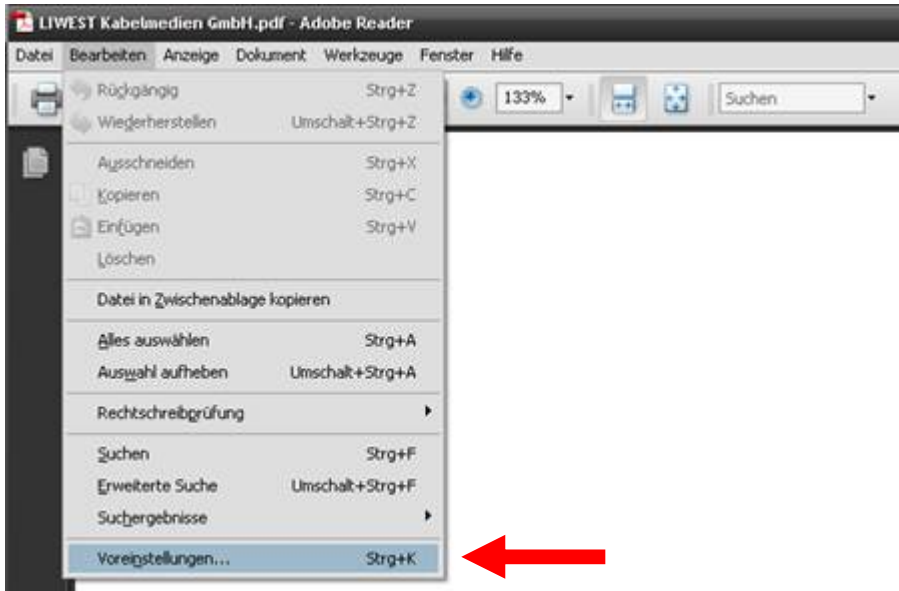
LIWEST Kabelmedien GmbH.pdf - Adobe Reader

Datei Bearbeiten Anzeige Dokument Werkzeuge Fenster Hilfe

133%

Suchen

| | |
|---|---|
| Rückgängig | Strg+Z |
| Wiederherstellen | Umschalt+Strg+Z |
| Ausschneiden | Strg+X |
| Kopieren | Strg+C |
| Einfügen | Strg+V |
| Löschen | |
| Datei in Zwischenablage kopieren | |
| Alles auswählen | Strg+A |
| Auswahl aufheben | Umschalt+Strg+A |
| Rechtschreibprüfung | |
| Suchen | Strg+F |
| Erweiterte Suche | Umschalt+Strg+F |
| Suchergebnisse | |
| Voreinstellungen... | Strg+K |